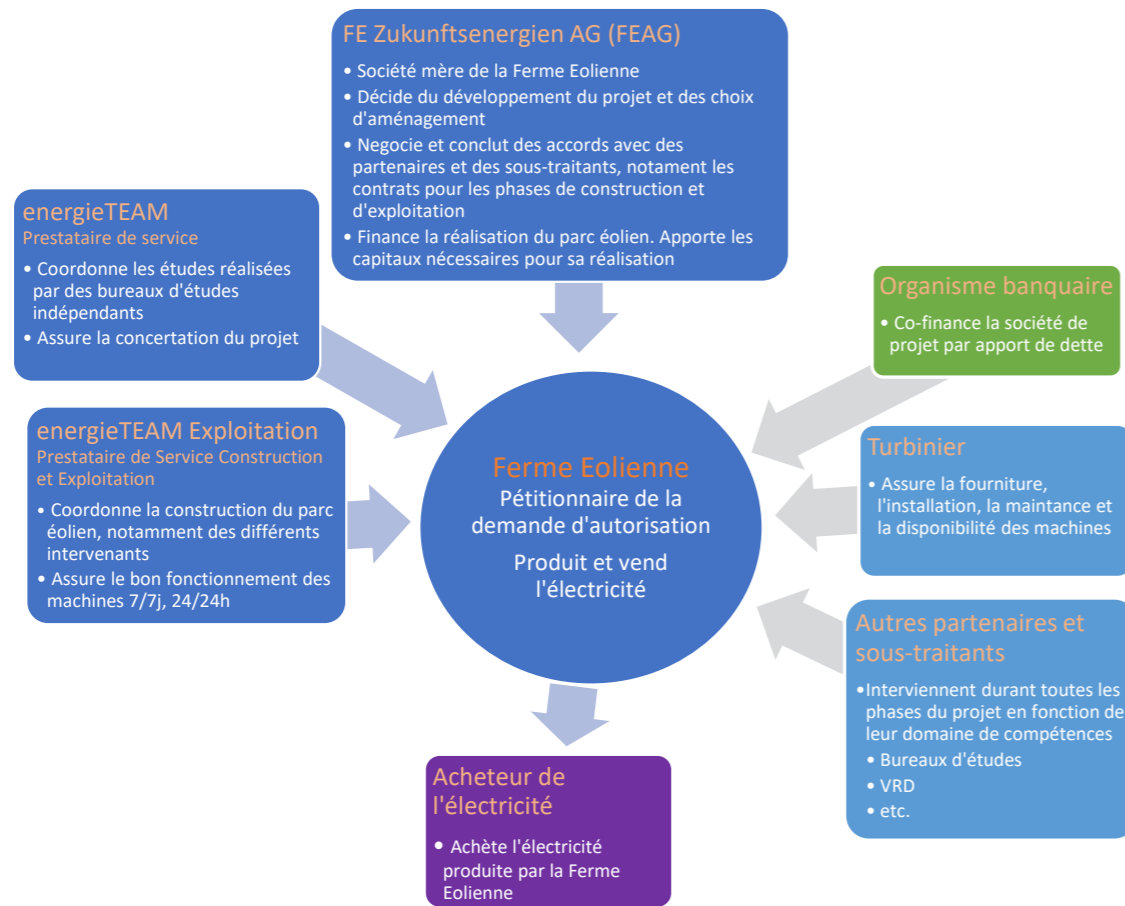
FE Zukunftsenergien AG (FEAG)

• Société mère de la Ferme Eolienne
• Décide du développement du projet et des choix d'aménagement
• Negocie et conclut des accords avec des partenaires et des sous-traitants, notament les contrats pour les phases de construction et d'exploitation
• Finance la réalisation du parc éolien. Apporte les capitaux nécessaires pour sa réalisation

energieTEAM
Prestataire de service

• Coordonne les études réalisées par des bureaux d'études indépendants
• Assure la concertation du projet

energieTEAM Exploitation
Prestataire de Service Construction et Exploitation

• Coordonne la construction du parc éolien, notamment des différents intervenants
• Assure le bon fonctionnement des machines 7/7j, 24/24h

Ferme Eolienne
Pétitionnaire de la demande d'autorisation
Produit et vend l'électricité

Organisme banquaire

• Co-finance la société de projet par apport de dette

Turbinier

• Assure la fourniture, l'installation, la maintance et la disponibilité des machines

Autres partenaires et sous-traitants

• Interviennent durant toutes les phases du projet en fonction de leur domaine de compétences
• Bureaux d'études
• VRD
• etc.

Acheteur de l'électricité

• Achète l'électricité produite par la Ferme Eolienne